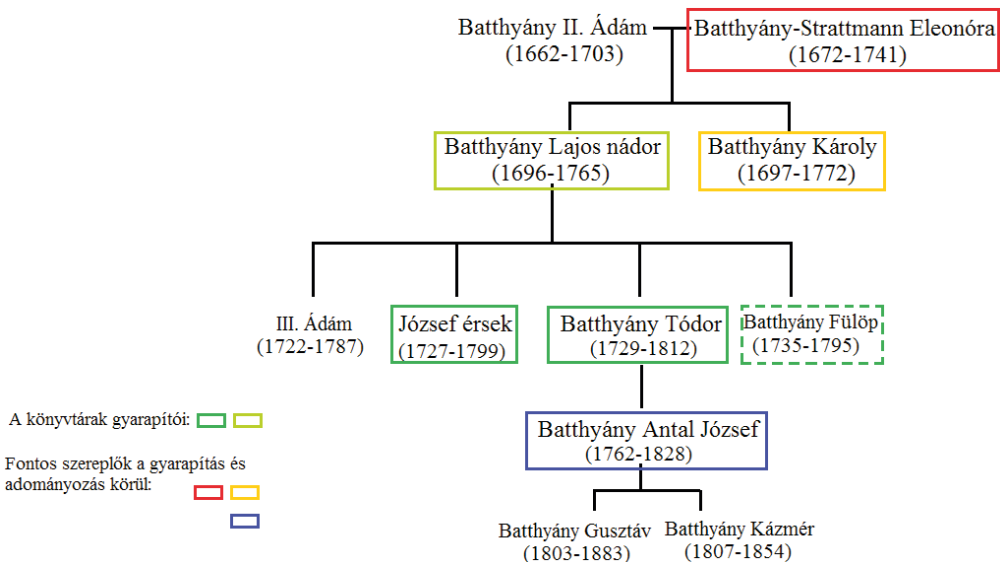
Batthyány II. Ádám
(1662-1703)

Batthyány-Strattmann Eleonóra
(1672-1741)

Batthyány Lajos nádor
(1696-1765)

Batthyány Károly
(1697-1772)

III. Ádám
(1722-1787)

József érsek
(1727-1799)

Batthyány Tódor
(1729-1812)

Batthyány Fülöp
(1735-1795)

Batthyány Antal József
(1762-1828)

Batthyány Gusztáv
(1803-1883)

Batthyány Kázmér
(1807-1854)

A könyvtárak gyarapítói:

Fontos szereplők a gyarapítás és adományozás körül: